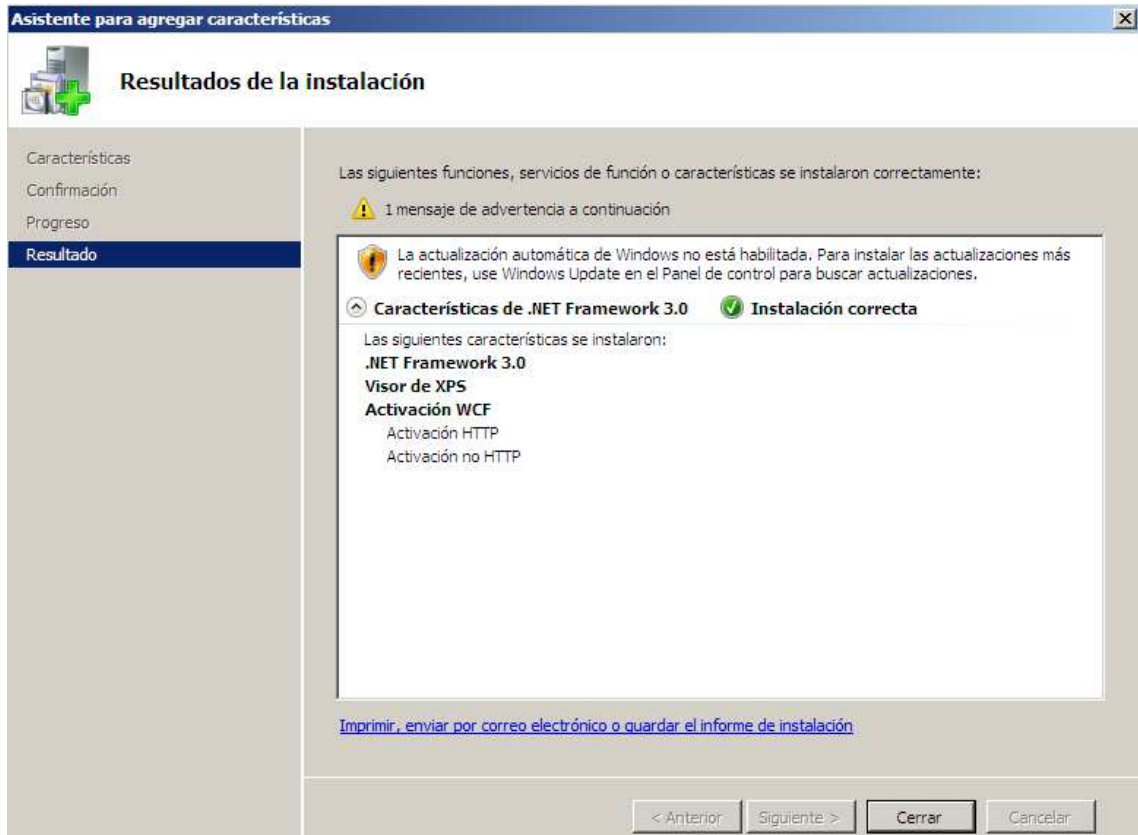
Asistente para agregar características

Resultados de la instalación

Características
Confirmación
Progreso
Resultado

Las siguientes funciones, servicios de función o características se instalaron correctamente:

1 mensaje de advertencia a continuación

La actualización automática de Windows no está habilitada. Para instalar las actualizaciones más recientes, use Windows Update en el Panel de control para buscar actualizaciones.

Características de .NET Framework 3.0 Instalación correcta

Las siguientes características se instalaron:
.NET Framework 3.0
Visor de XPS
Activación WCF
Activación HTTP
Activación no HTTP

Imprimir, enviar por correo electrónico o guardar el informe de instalación

< Anterior Siguiente > Cerrar Cancelar